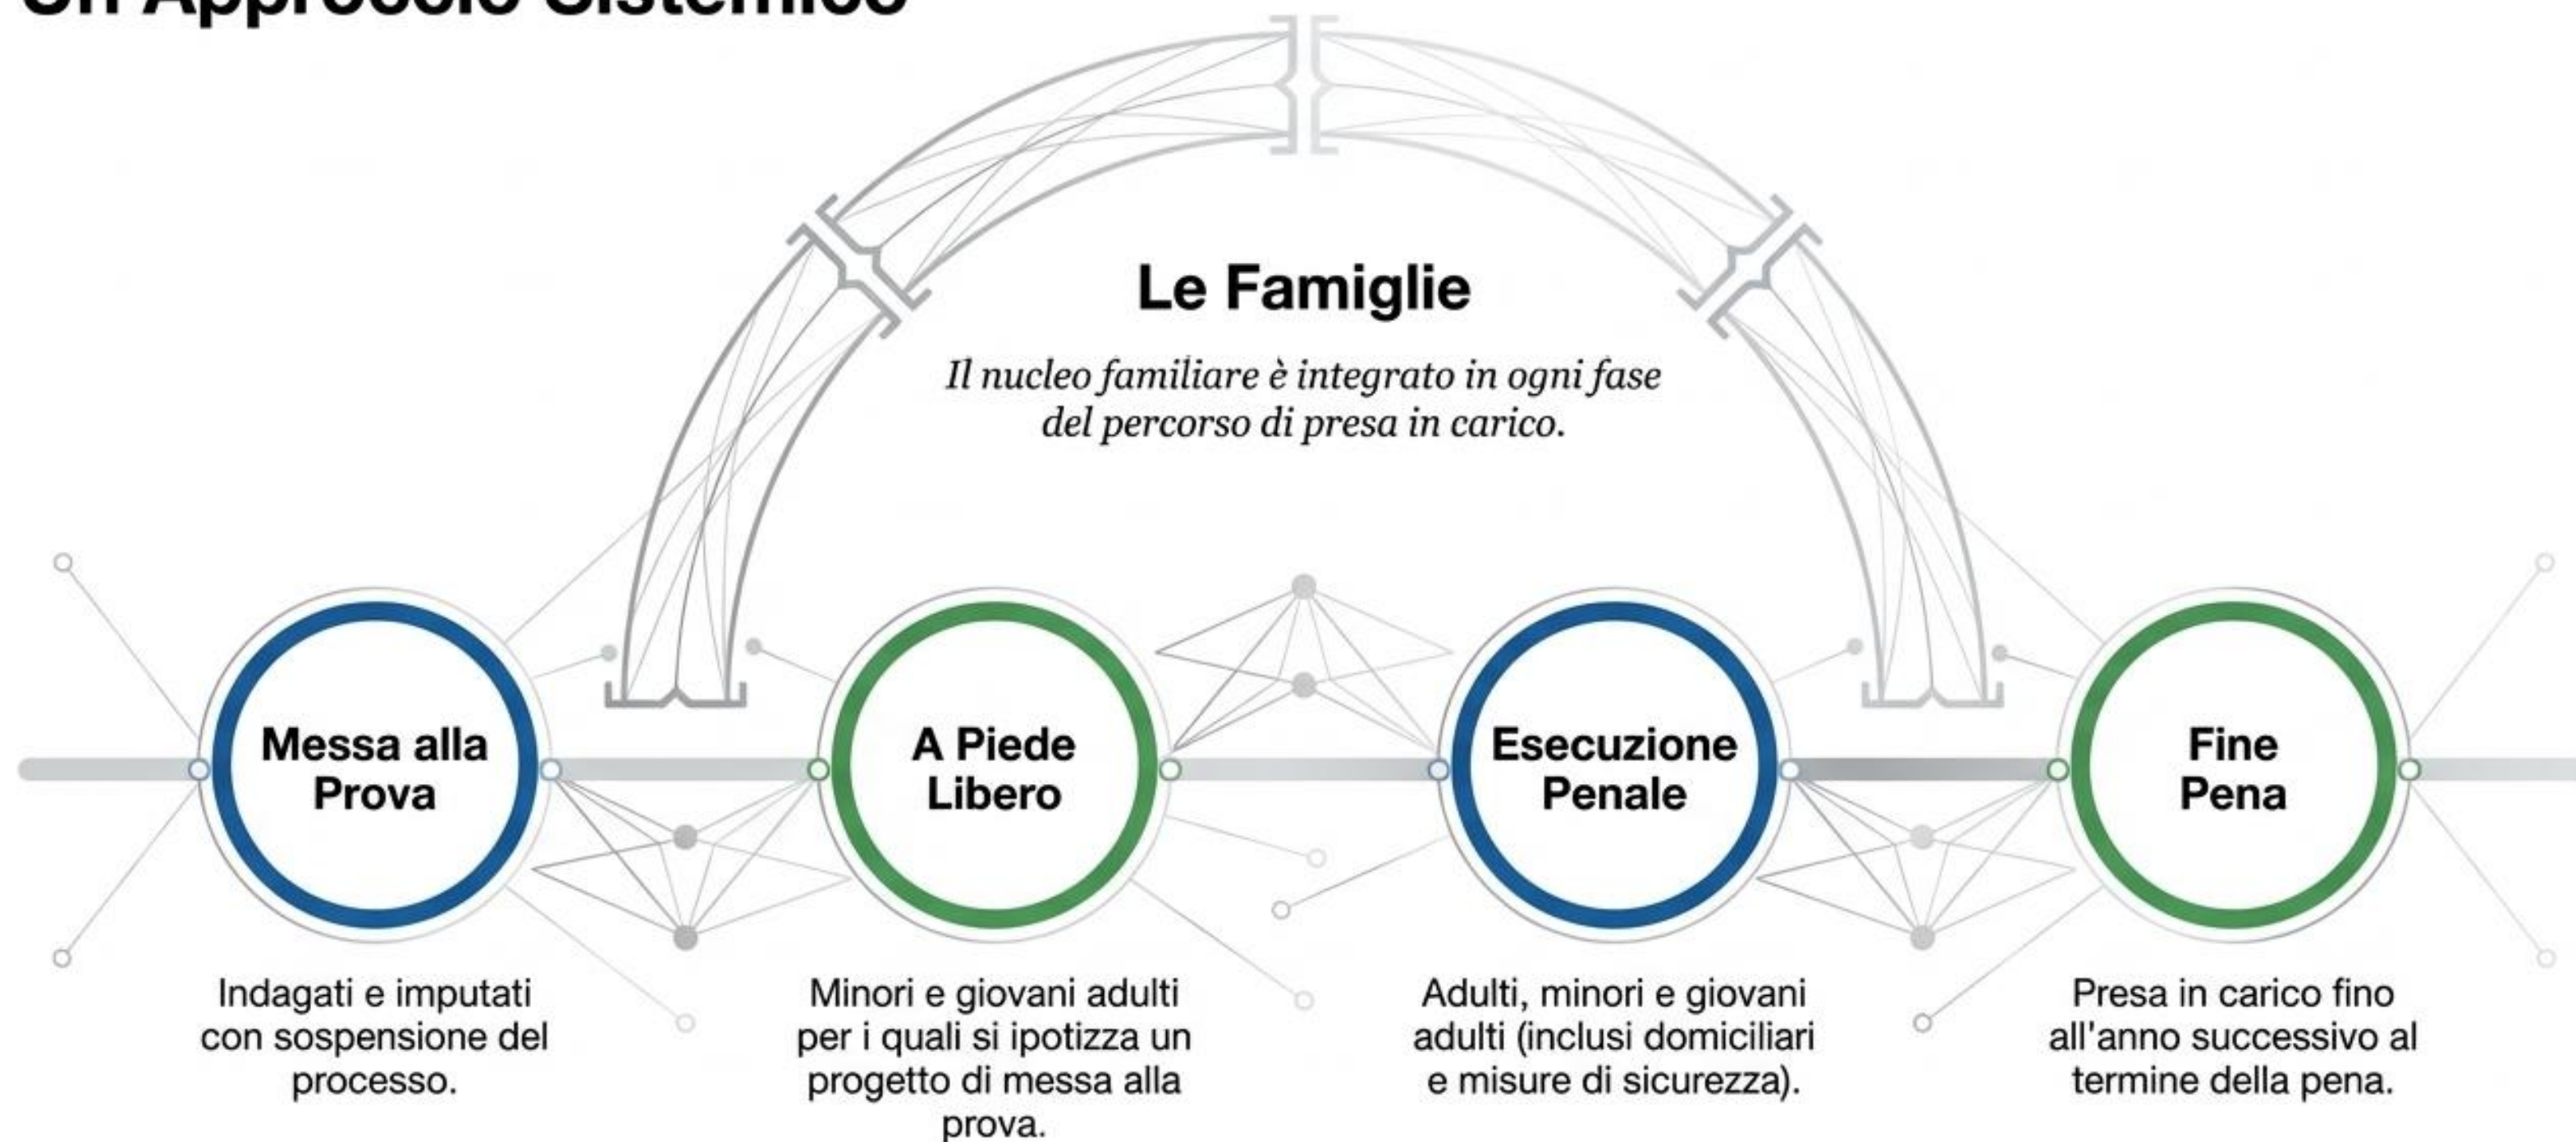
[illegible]

Le Famiglie

*Il nucleo familiare è integrato in ogni fase del percorso di presa in carico.*

Messa alla Prova

A Piede Libero

Esecuzione Penale

Fine Pena

Indagati e imputati con sospensione del processo.

Minori e giovani adulti per i quali si ipotizza un progetto di messa alla prova.

Adulti, minori e giovani adulti (inclusi domiciliari e misure di sicurezza).

Presa in carico fino all'anno successivo al termine della pena.